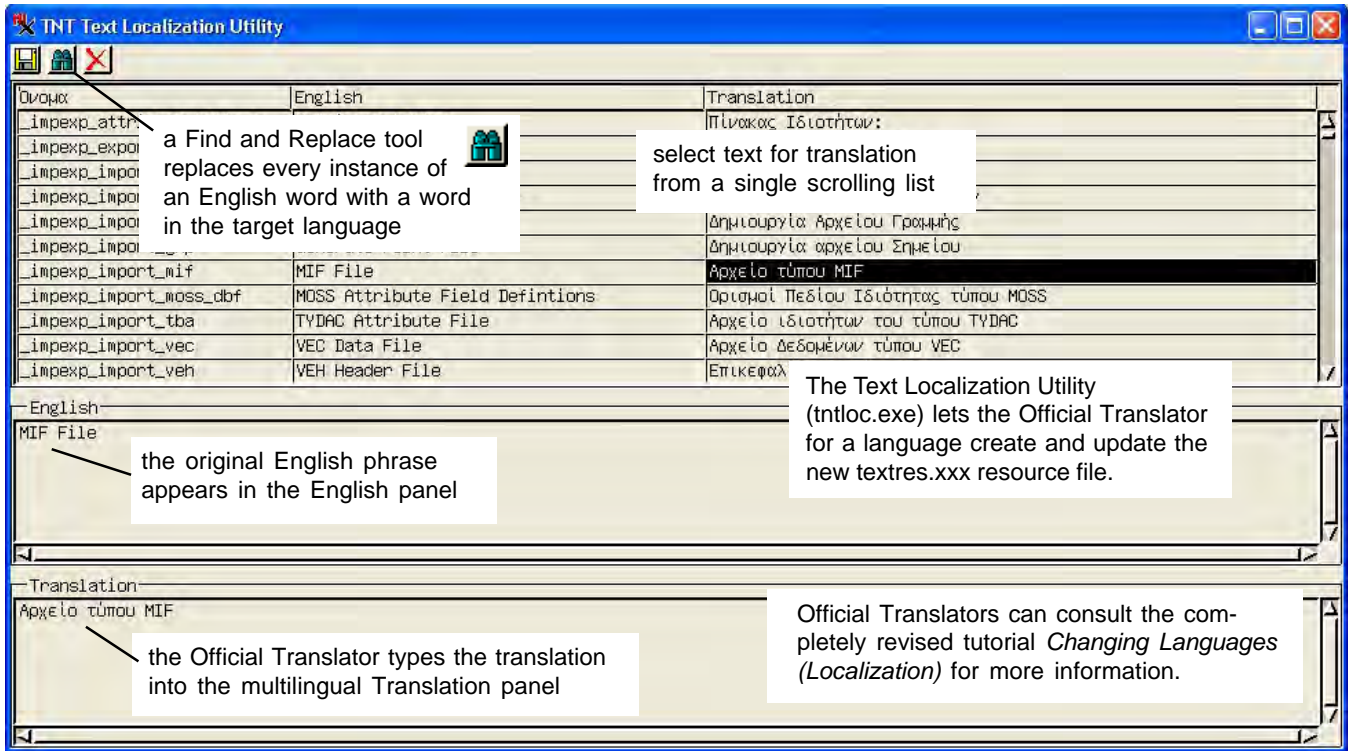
TNT Text Localization Utility

| Όνομα | English | Translation |
|---|---|---|
| _impexp_attr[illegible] | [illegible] | Πίνακας Ιδιοτήτων: |
| _impexp_expo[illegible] | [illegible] | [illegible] |
| _impexp_impo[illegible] | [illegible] | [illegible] |
| _impexp_impo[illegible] | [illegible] | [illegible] |
| _impexp_impo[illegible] | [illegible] | Δημιουργία Αρχείου Γραμμής |
| _impexp_impo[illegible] | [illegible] | Δημιουργία αρχείου Σημείου |
| _impexp_import_mif | MIF File | Αρχείο τύπου MIF |
| _impexp_import_moss_dbf | MOSS Attribute Field Defintions | Ορισμοί Πεδίου Ιδιότητας τύπου MOSS |
| _impexp_import_tba | TYDAC Attribute File | Αρχείο ιδιοτήτων του τύπου TYDAC |
| _impexp_import_vec | VEC Data File | Αρχείο Δεδομένων τύπου VEC |
| _impexp_import_veh | VEH Header File | Επικεφαλ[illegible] |

a Find and Replace tool replaces every instance of an English word with a word in the target language

select text for translation from a single scrolling list

The Text Localization Utility (tntloc.exe) lets the Official Translator for a language create and update the new textres.xxx resource file.

English
MIF File

the original English phrase appears in the English panel

Translation
Αρχείο τύπου MIF

the Official Translator types the translation into the multilingual Translation panel

Official Translators can consult the completely revised tutorial *Changing Languages (Localization)* for more information.